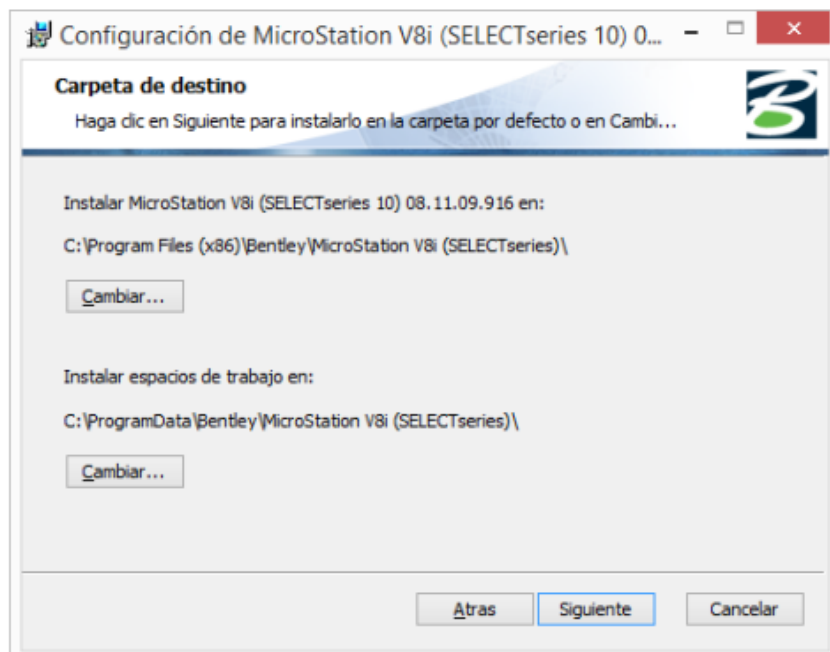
Configuración de MicroStation V8i (SELECTseries 10) 0...

Carpeta de destino

Haga clic en Siguiente para instalarlo en la carpeta por defecto o en Cambi...

Instalar MicroStation V8i (SELECTseries 10) 08.11.09.916 en:

C:\Program Files (x86)\Bentley\MicroStation V8i (SELECTseries)\

Cambiar...

Instalar espacios de trabajo en:

C:\ProgramData\Bentley\MicroStation V8i (SELECTseries)\

Cambiar...

Atras Siguiente Cancelar